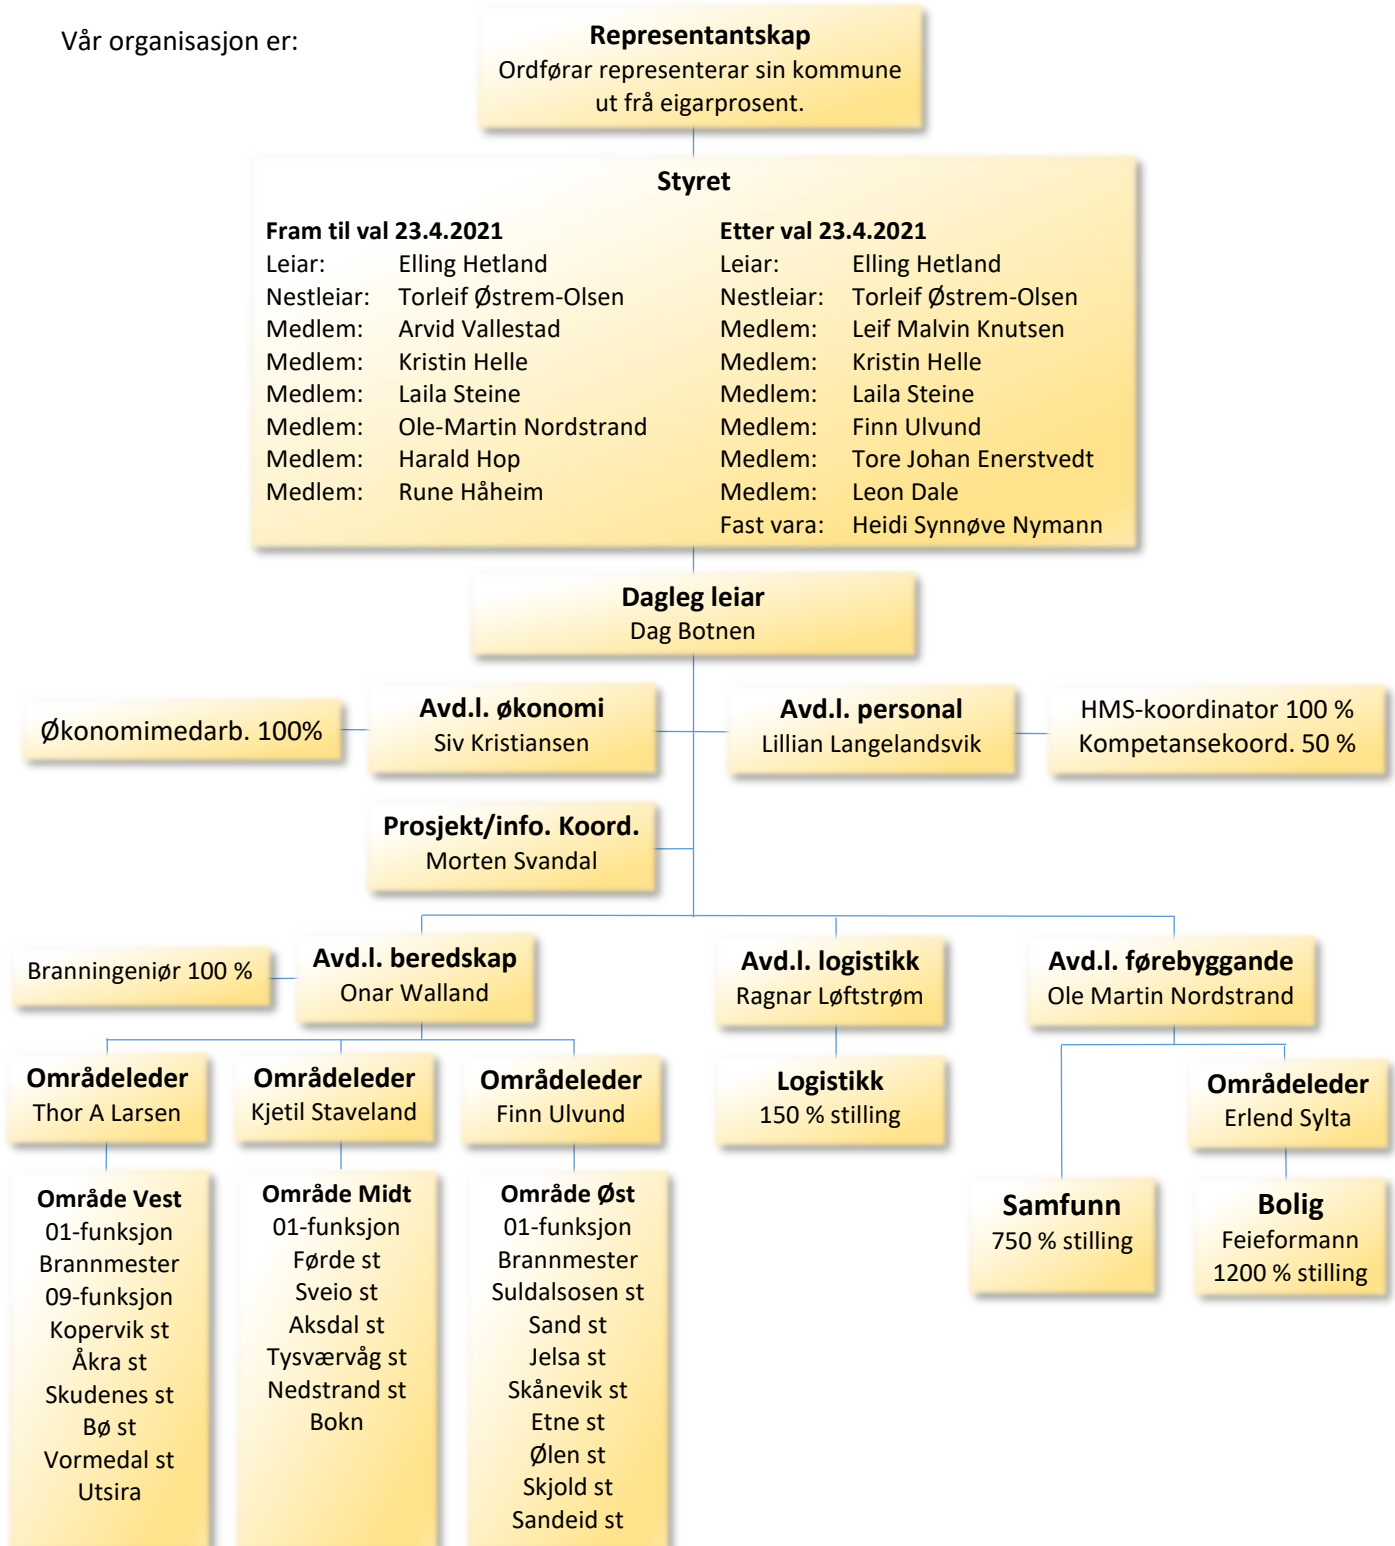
Vår organisasjon er:

**Representantskap**
Ordførar representerar sin kommune ut frå eigarprosent.

**Styret**

**Fram til val 23.4.2021**
Leiar: Elling Hetland
Nestleiar: Torleif Østrem-Olsen
Medlem: Arvid Vallestad
Medlem: Kristin Helle
Medlem: Laila Steine
Medlem: Ole-Martin Nordstrand
Medlem: Harald Hop
Medlem: Rune Håheim

**Etter val 23.4.2021**
Leiar: Elling Hetland
Nestleiar: Torleif Østrem-Olsen
Medlem: Leif Malvin Knutsen
Medlem: Kristin Helle
Medlem: Laila Steine
Medlem: Finn Ulvund
Medlem: Tore Johan Enerstvedt
Medlem: Leon Dale
Fast vara: Heidi Synnøve Nymann

**Dagleg leiar**
Dag Botnen

Økonomimedarb. 100%

**Avd.l. økonomi**
Siv Kristiansen

**Avd.l. personal**
Lillian Langelandsvik

HMS-koordinator 100 %
Kompetansekoord. 50 %

**Prosjekt/info. Koord.**
Morten Svandal

Branningeniør 100 %

**Avd.l. beredskap**
Onar Walland

**Avd.l. logistikk**
Ragnar Løftstrøm

**Avd.l. førebyggande**
Ole Martin Nordstrand

**Områdeleder**
Thor A Larsen

**Områdeleder**
Kjetil Staveland

**Områdeleder**
Finn Ulvund

**Logistikk**
150 % stilling

**Områdeleder**
Erlend Sylta

**Område Vest**
01-funksjon
Brannmester
09-funksjon
Kopervik st
Åkra st
Skudenes st
Bø st
Vormedal st
Utsira

**Område Midt**
01-funksjon
Førde st
Sveio st
Aksdal st
Tysvævåg st
Nedstrand st
Bokn

**Område Øst**
01-funksjon
Brannmester
Suldalsosen st
Sand st
Jelsa st
Skånevik st
Etne st
Ølen st
Skjold st
Sandeid st

**Samfunn**
750 % stilling

**Bolig**
Feieformann
1200 % stilling